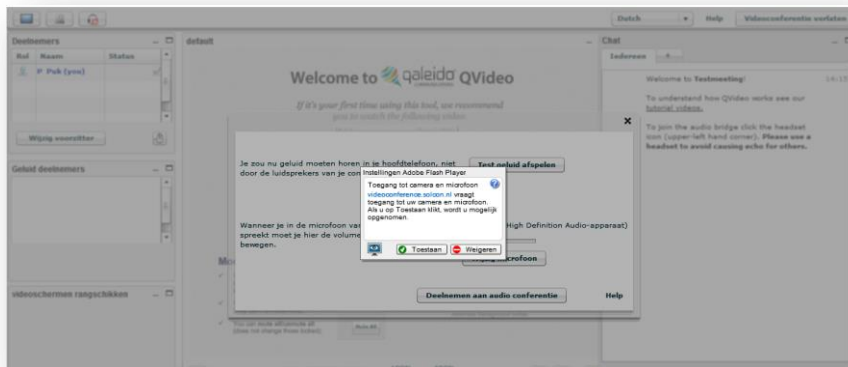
Dutch Help Videoconferentie verlaten

Deelnemers
Rol Naam Status
P Puk (you)

Wijzig voorzitter

Geluid deelnemers

videoschermen rangschikken

default

Welcome to qaleido QVideo

If it's your first time using this tool, we recommend you to watch the following video:

Je zou nu geluid moeten horen in je hoofdtelefoon, niet door de luidsprekers van je con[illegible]

Test geluid afspelen

Wanneer je in de microfoon var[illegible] spreekt moet je hier de volume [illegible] bewegen.

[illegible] High Definition Audio-apparaat)

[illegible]icrofoon

Deelnemen aan audio conferentie

Help

Instellingen Adobe Flash Player

Toegang tot camera en microfoon

videoconference.solcon.nl vraagt toegang tot uw camera en microfoon. Als u op Toestaan klikt, wordt u mogelijk opgenomen.

Toestaan Weigeren

Chat

Iedereen +

Welcome to Testmeeting!

To understand how QVideo works see our tutorial videos.

To join the audio bridge click the headset icon (upper-left hand corner). Please use a headset to avoid causing echo for others.